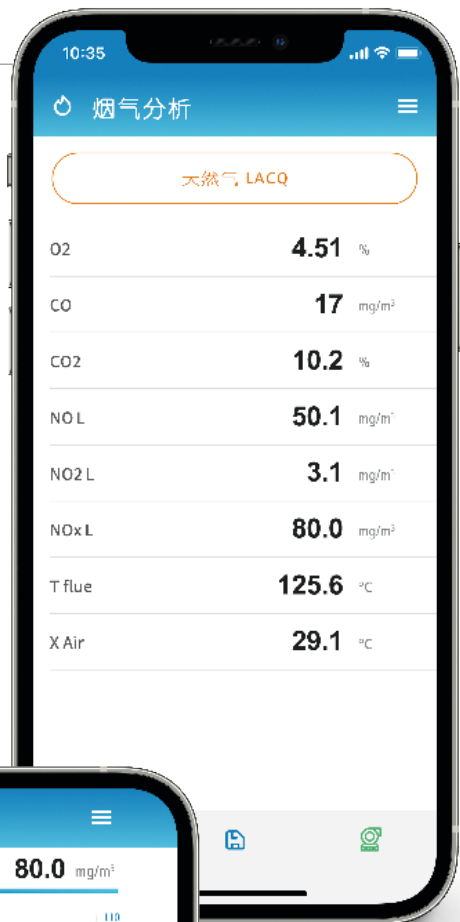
10:35

烟气分析

天然气 LACQ

| | | |
|---|---|---|
| O2 | 4.51 | % |
| CO | 17 | mg/m³ |
| CO2 | 10.2 | % |
| NO L | 50.1 | mg/m³ |
| NO2 L | 3.1 | mg/m³ |
| NOx L | 80.0 | mg/m³ |
| T flue | 125.6 | °C |
| X Air | 29.1 | °C |

80.0 mg/m³

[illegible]